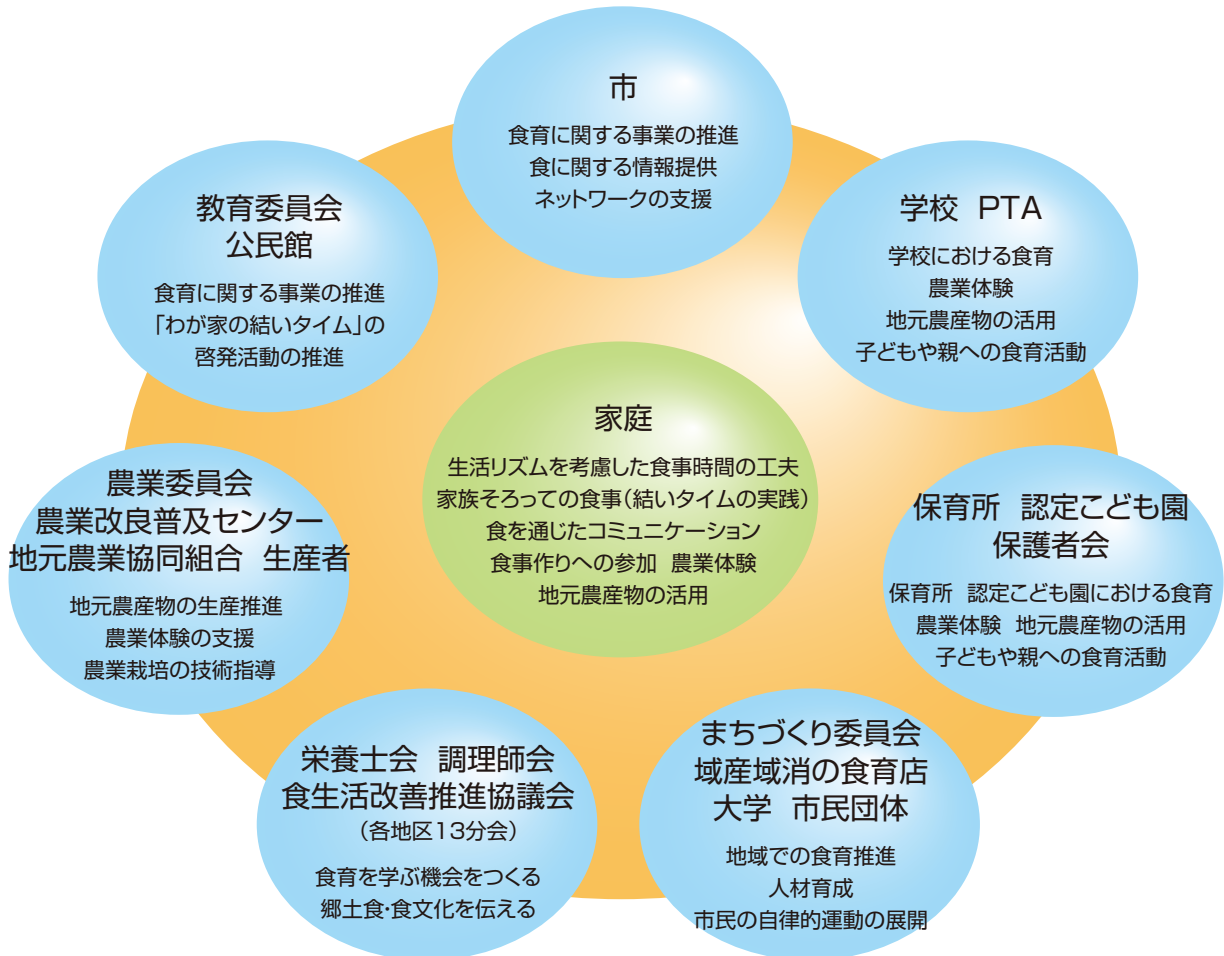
市

食育に関する事業の推進
食に関する情報提供
ネットワークの支援

教育委員会
公民館

食育に関する事業の推進
「わが家の結いタイム」の
啓発活動の推進

学校　PTA

学校における食育
農業体験
地元農産物の活用
子どもや親への食育活動

家庭

生活リズムを考慮した食事時間の工夫
家族そろっての食事（結いタイムの実践）
食を通じたコミュニケーション
食事作りへの参加　農業体験
地元農産物の活用

農業委員会
農業改良普及センター
地元農業協同組合　生産者

地元農産物の生産推進
農業体験の支援
農業栽培の技術指導

保育所　認定こども園
保護者会

保育所　認定こども園における食育
農業体験　地元農産物の活用
子どもや親への食育活動

栄養士会　調理師会
食生活改善推進協議会
（各地区13分会）

食育を学ぶ機会をつくる
郷土食･食文化を伝える

まちづくり委員会
域産域消の食育店
大学　市民団体

地域での食育推進
人材育成
市民の自律的運動の展開